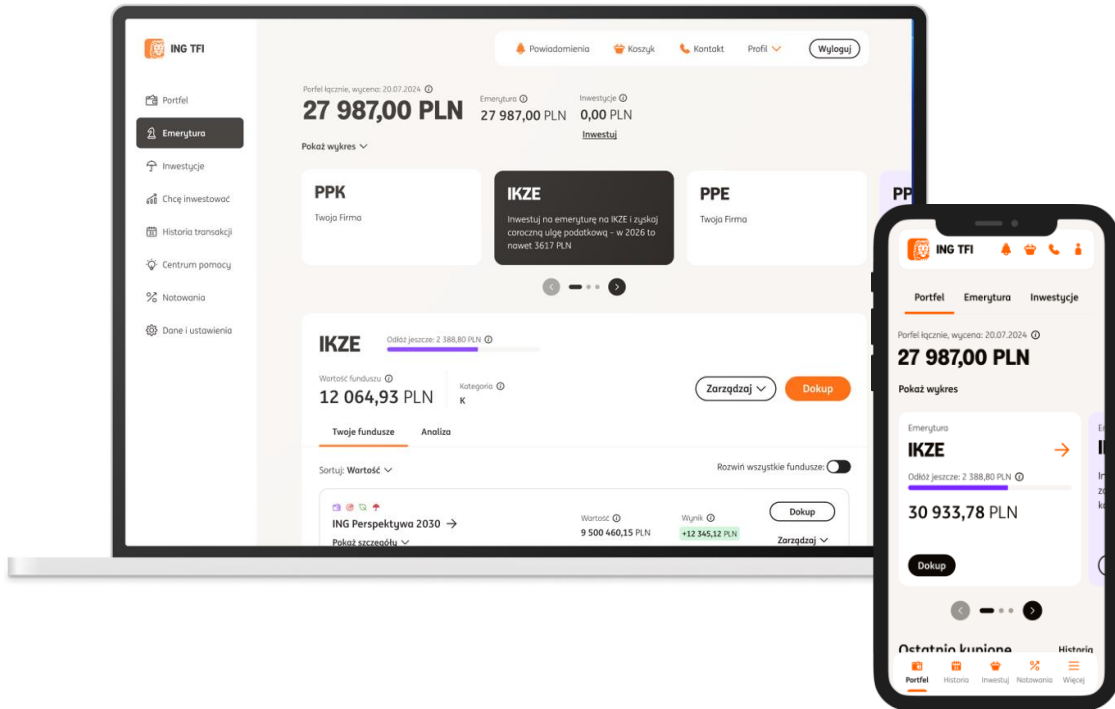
ING TFI

Powiadomienia Koszyk Kontakt Profil Wyloguj

Portfel
Emerytura
Inwestycje
Chcę inwestować
Historia transakcji
Centrum pomocy
Notowania
Dane i ustawienia

Portfel łącznie, wycena: 20.07.2024
27 987,00 PLN
Emerytura
27 987,00 PLN
Inwestycje
0,00 PLN
Inwestuj

Pokaż wykres

PPK
Twoja Firma

IKZE
Inwestuj na emeryturę na IKZE i zyskaj coroczną ulgę podatkową - w 2026 to nawet 3617 PLN

PPE
Twoja Firma

PP

IKZE
Odłóż jeszcze: 2 388,80 PLN
Wartość funduszu
12 064,93 PLN
Kategoria
K
Zarządzaj
Dokup

Twoje fundusze Analiza

Sortuj: Wartość
Rozwiń wszystkie fundusze:

ING Perspektywa 2030
Pokaż szczegóły
Wartość
9 500 460,15 PLN
Wynik
+12 345,12 PLN
Dokup
Zarządzaj

ING TFI

Portfel Emerytura Inwestycje

Portfel łącznie, wycena: 20.07.2024
27 987,00 PLN
Pokaż wykres

Emerytura
IKZE
Odłóż jeszcze: 2 388,80 PLN
30 933,78 PLN
Dokup

Ostatnio kupione
Historia

Portfel Historia Inwestuj Notowania Więcej